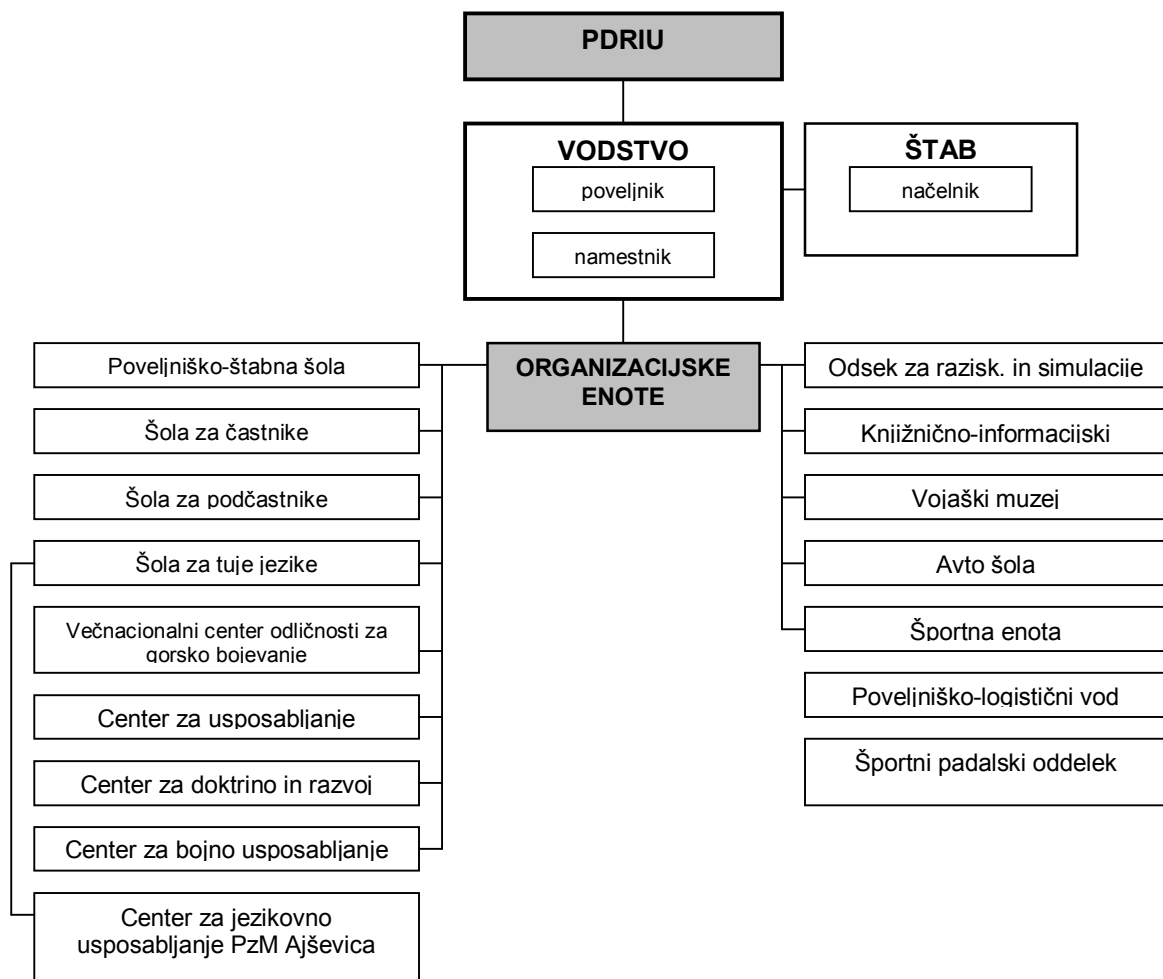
PDRIU

VODSTVO

poveljnik

namestnik

ŠTAB

načelnik

ORGANIZACIJSKE ENOTE

Poveljniško-štabna šola

Šola za častnike

Šola za podčastnike

Šola za tuje jezike

Večnacionalni center odličnosti za gorsko bojevanje

Center za usposabljanje

Center za doktrino in razvoj

Center za bojno usposabljanje

Center za jezikovno usposabljanje PzM Ajševica

Odsek za razisk. in simulacije

Knjižnično-informacijski

Vojaški muzej

Avto šola

Športna enota

Poveljniško-logistični vod

Športni padalski oddelek